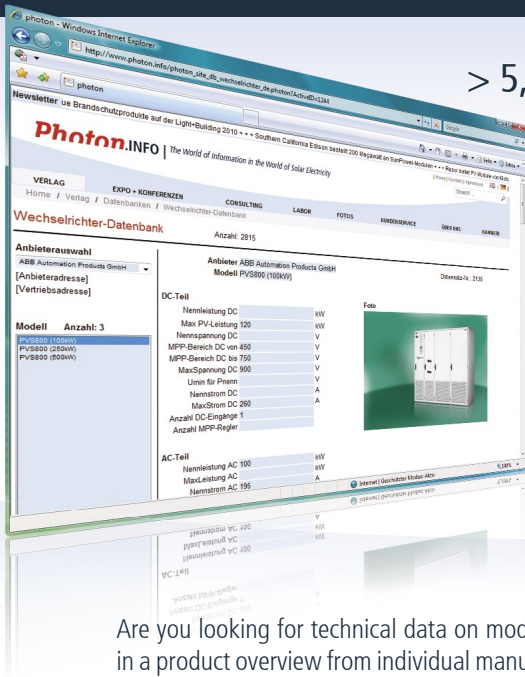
photon - Windows Internet Explorer

http://www.photon.info/photon_site_db_wechselrichter_de.photon?ActiveID=1244

photon

> 5,

Newsletter ue Brandschutzprodukte auf der Light+Building 2010 • • • Southern California Edison bestellt 200 Megawatt an SunPower-Modulen • • • Photon testet PV-Module von Kioto

Photon.INFO | The World of Information in the World of Solar Electricity

VERLAG EXPO + KONFERENZEN CONSULTING LABOR FOTOS KUNDENSERVICE ÜBER UNS KARRIERE

Home / Verlag / Datenbanken / Wechselrichter-Datenbank

Wechselrichter-Datenbank

Anzahl: 2815

Anbieterauswahl

ABB Automation Products GmbH

[Anbieteradresse]

[Vertriebsadresse]

Modell Anzahl: 3

PVS800 (100kW)
PVS800 (250kW)
PVS800 (500kW)

Anbieter ABB Automation Products GmbH
Modell PVS800 (100kW)

Datensatz-Nr.: 2135

DC-Teil

Foto

| | | |
|---|---|---|
| Nennleistung DC | | kW |
| Max PV-Leistung | 120 | kW |
| Nennspannung DC | | V |
| MPP-Bereich DC von | 450 | V |
| MPP-Bereich DC bis | 750 | V |
| MaxSpannung DC | 900 | V |
| Umin für Pnenn | | V |
| Nennstrom DC | | A |
| MaxStrom DC | 260 | A |
| Anzahl DC-Eingänge | 1 | |
| Anzahl MPP-Regler | | |

AC-Teil

| | | |
|---|---|---|
| Nennleistung AC | 100 | kW |
| MaxLeistung AC | | kW |
| Nennstrom AC | 195 | A |

Internet | Geschützter Modus: Aktiv

Are you looking for technical data on mod in a product overview from individual manu